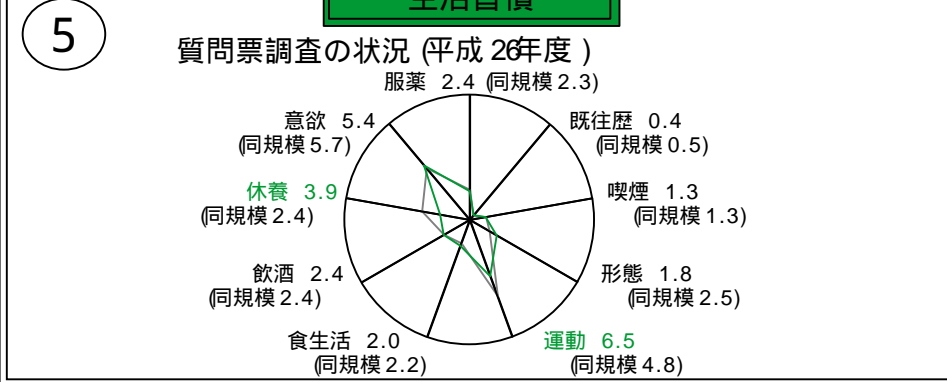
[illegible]

5

質問票調査の状況 (平成 26年度 )

服薬 2.4 (同規模 2.3)

既往歴 0.4 (同規模 0.5)

喫煙 1.3 (同規模 1.3)

形態 1.8 (同規模 2.5)

運動 6.5 (同規模 4.8)

食生活 2.0 (同規模 2.2)

飲酒 2.4 (同規模 2.4)

休養 3.9 (同規模 2.4)

意欲 5.4 (同規模 5.7)